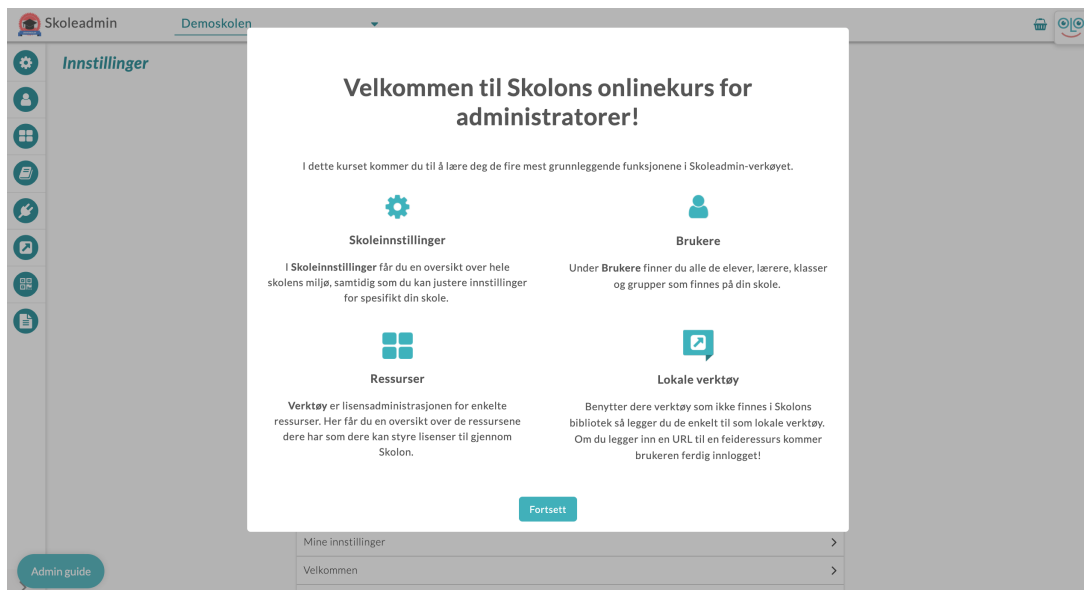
Skoleadmin
Demoskolen
Innstillinger

Velkommen til Skolons onlinekurs for administratorer!

I dette kurset kommer du til å lære deg de fire mest grunnleggende funksjonene i Skoleadmin-verkøyet.

Skoleinnstillinger

I **Skoleinnstillinger** får du en oversikt over hele skolens miljø, samtidig som du kan justere innstillinger for spesifikt din skole.

Brukere

Under **Brukere** finner du alle de elever, lærere, klasser og grupper som finnes på din skole.

Ressurser

**Verktøy** er lisensadministrasjonen for enkelte ressurser. Her får du en oversikt over de ressursene dere har som dere kan styre lisenser til gjennom Skolon.

Lokale verktøy

Benytter dere verktøy som ikke finnes i Skolons bibliotek så legger du de enkelt til som lokale verktøy. Om du legger inn en URL til en feideressurs kommer brukeren ferdig innlogget!

Fortsett

Mine innstillinger
Velkommen
Admin guide